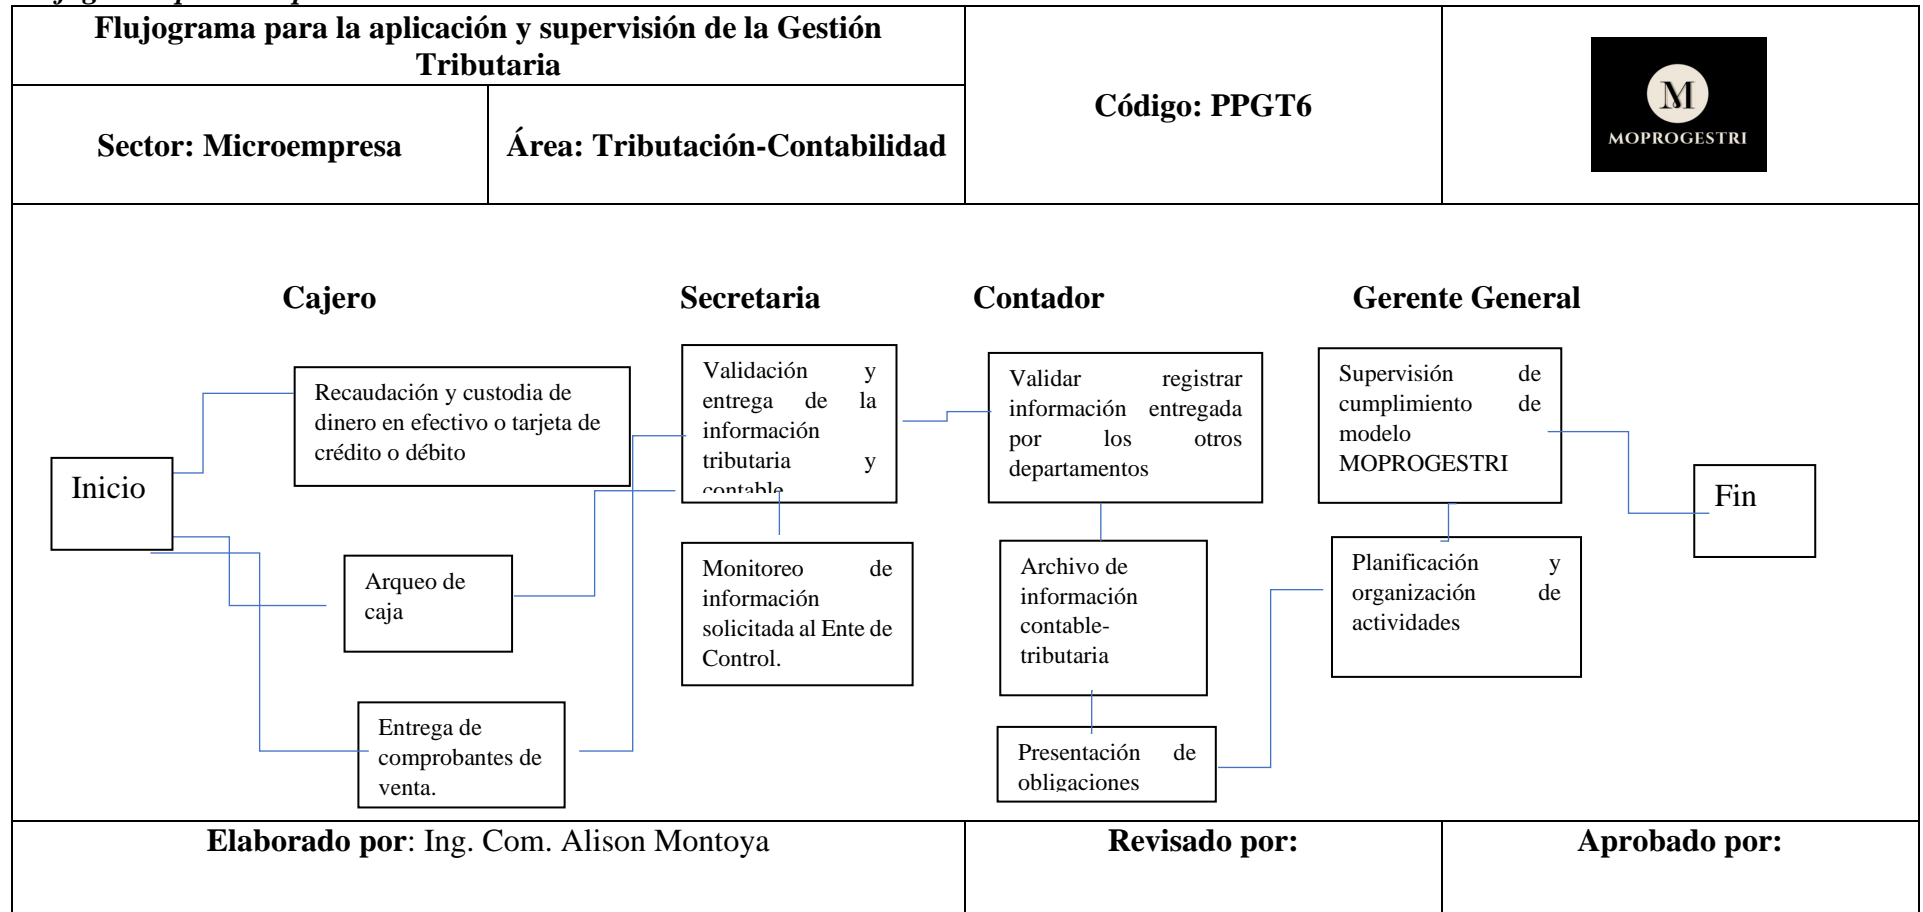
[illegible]

| Flujograma para la aplicación y supervisión de la Gestión Tributaria | | Código: PPGT6 | M MOPROGESTRI |
|---|---|---|---|
| Sector: Microempresa | Área: Tributación-Contabilidad | | |

Cajero

Secretaria

Contador

Gerente General

Inicio

Recaudación y custodia de dinero en efectivo o tarjeta de crédito o débito

Arqueo de caja

Entrega de comprobantes de venta.

Validación y entrega de la información tributaria y contable

Monitoreo de información solicitada al Ente de Control.

Validar registrar información entregada por los otros departamentos

Archivo de información contable-tributaria

Presentación de obligaciones

Supervisión de cumplimiento de modelo MOPROGESTRI

Planificación y organización de actividades

Fin

| Elaborado por: Ing. Com. Alison Montoya | Revisado por: | Aprobado por: |
|---|---|---|